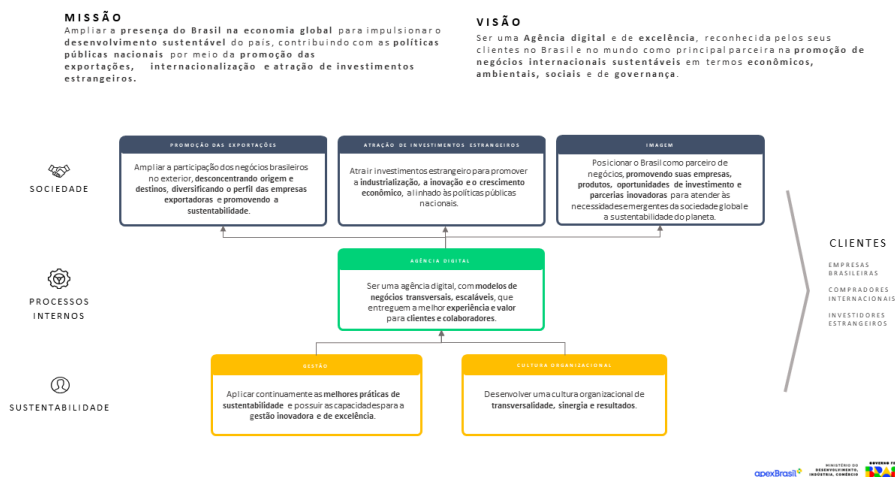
MISSÃO

Ampliar a presença do Brasil na economia global para impulsionar o desenvolvimento sustentável do país, contribuindo com as políticas públicas nacionais por meio da promoção das exportações, internacionalização e atração de investimentos estrangeiros.

VISÃO

Ser uma Agência digital e de excelência, reconhecida pelos seus clientes no Brasil e no mundo como principal parceira na promoção de negócios internacionais sustentáveis em termos econômicos, ambientais, sociais e de governança.

SOCIEDADE

PROMOÇÃO DAS EXPORTAÇÕES

Ampliar a participação dos negócios brasileiros no exterior, desconcentrando origem e destinos, diversificando o perfil das empresas exportadoras e promovendo a sustentabilidade.

ATRAÇÃO DE INVESTIMENTOS ESTRANGEIROS

Atrair investimentos estrangeiro para promover a industrialização, a inovação e o crescimento econômico, alinhado às políticas públicas nacionais.

IMAGEM

Posicionar o Brasil como parceiro de negócios, promovendo suas empresas, produtos, oportunidades de investimento e parcerias inovadoras para atender às necessidades emergentes da sociedade global e a sustentabilidade do planeta.

PROCESSOS INTERNOS

AGÊNCIA DIGITAL

Ser uma agência digital, com modelos de negócios transversais, escaláveis, que entreguem a melhor experiência e valor para clientes e colaboradores.

SUSTENTABILIDADE

GESTÃO

Aplicar continuamente as melhores práticas de sustentabilidade e possuir as capacidades para a gestão inovadora e de excelência.

CULTURA ORGANIZACIONAL

Desenvolver uma cultura organizacional de transversalidade, sinergia e resultados.

CLIENTES

EMPRESAS BRASILEIRAS

COMPRADORES INTERNACIONAIS

INVESTIDORES ESTRANGEIROS

apexBrasil

MINISTÉRIO DO DESENVOLVIMENTO, INDÚSTRIA, COMÉRCIO

GOVERNO FEDERAL